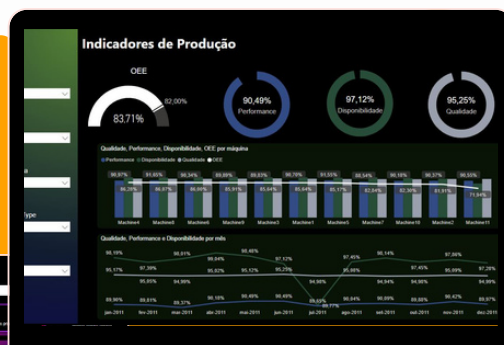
Indicadores de Produção

OEE

83,71%

82,00%

90,49%
Performance

97,12%
Disponibilidade

95,25%
Qualidade

Type

Qualidade, Performance, Disponibilidade, OEE por máquina

Performance ● Disponibilidade ● Qualidade ● OEE

98,97% 91,65% 98,34% 98,57% 98,63% 98,76% 97,55% 98,54% 98,16% 98,80% 98,55%

96,29% 96,67% 96,60% 95,91% 95,84% 95,45% 95,17% 92,64% 92,36% 96,75% 71,54%

Machine4 Machine6 Machine5 Machine9 Machine3 Machine1 Machine8 Machine7 Machine10 Machine2 Machine11

Qualidade, Performance e Disponibilidade por mês

98,19% 98,91% 98,84% 98,46% 97,12% 97,45% 98,14% 97,86%
95,17% 97,39% 95,82% 95,12% 95,25% 95,86% 97,45% 95,69% 97,28%
95,65% 94,86% 94,98% 94,86% 94,98% 94,86%
89,86% 89,81% 89,37% 90,10% 90,49% 90,49% 89,71% 90,64% 90,89% 89,88% 90,42% 89,86%

jan-2011 fev-2011 mar-2011 abr-2011 mai-2011 jun-2011 jul-2011 ago-2011 set-2011 out-2011 nov-2011 dez-2011